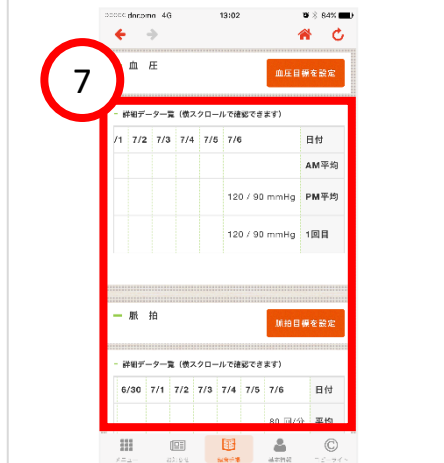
docomo 4G 13:02 64%

7

血圧

血圧目標を設定

詳細データ一覧（横スクロールで確認できます）

| 7/1 | 7/2 | 7/3 | 7/4 | 7/5 | 7/6 | 日付 |
|---|---|---|---|---|---|---|
| | | | | | | AM平均 |
| | | | | | 120 / 90 mmHg | PM平均 |
| | | | | | 120 / 90 mmHg | 1回目 |

脈拍

脈拍目標を設定

詳細データ一覧（横スクロールで確認できます）

| 6/30 | 7/1 | 7/2 | 7/3 | 7/4 | 7/5 | 7/6 | 日付 |
|---|---|---|---|---|---|---|---|
| | | | | | | 80 回/分 | 平均 |

メニュー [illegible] 記録一覧 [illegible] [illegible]